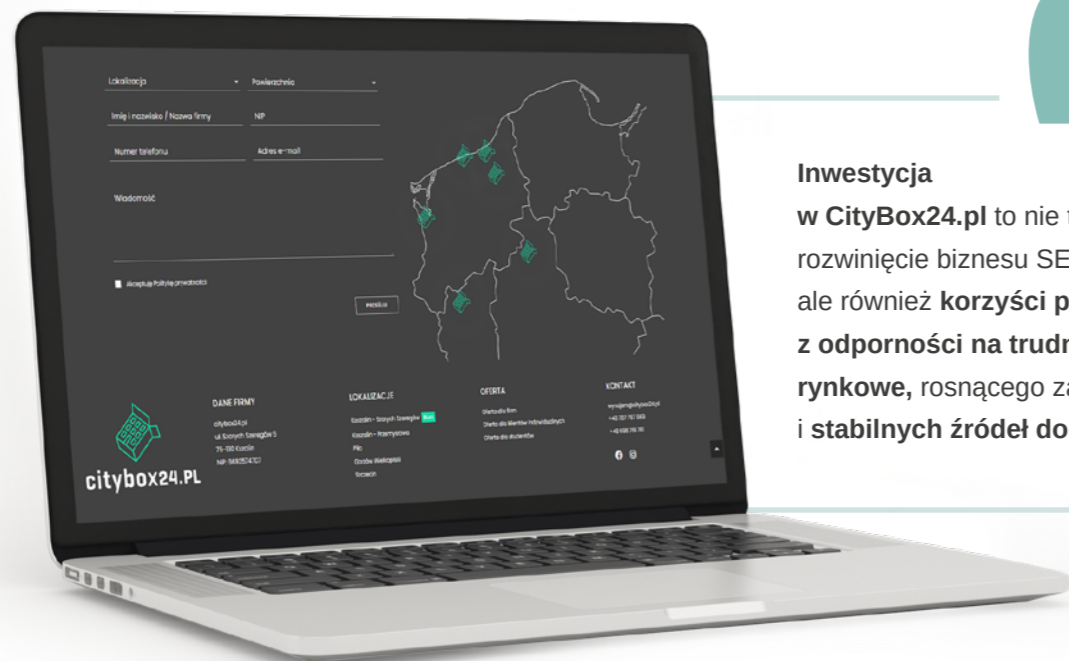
Lokalizacja
Powierzchnia
Imię i nazwisko / Nazwa firmy
NIP
Numer telefonu
Adres e-mail
Wiadomość
Akceptuję Politykę prywatności
Wyślij

citybox24.PL

DANE FIRMY
citybox24.pl
ul. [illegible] 5
75-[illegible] Koszalin
NIP: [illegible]

LOKALIZACJE
Koszalin - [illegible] Nowy
Koszalin - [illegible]
Piła
Gorzów Wielkopolski
Szczecin

OFERTA
Oferta dla firm
Oferta dla klientów indywidualnych
Oferta dla studentów

KONTAKT
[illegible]
+48 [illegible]
+48 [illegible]

Inwestycja
w CityBox24.pl to nie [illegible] rozwinięcie biznesu SE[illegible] ale również korzyści p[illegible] z odporności na trudn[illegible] rynkowe, rosnącego za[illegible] i stabilnych źródeł do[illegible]